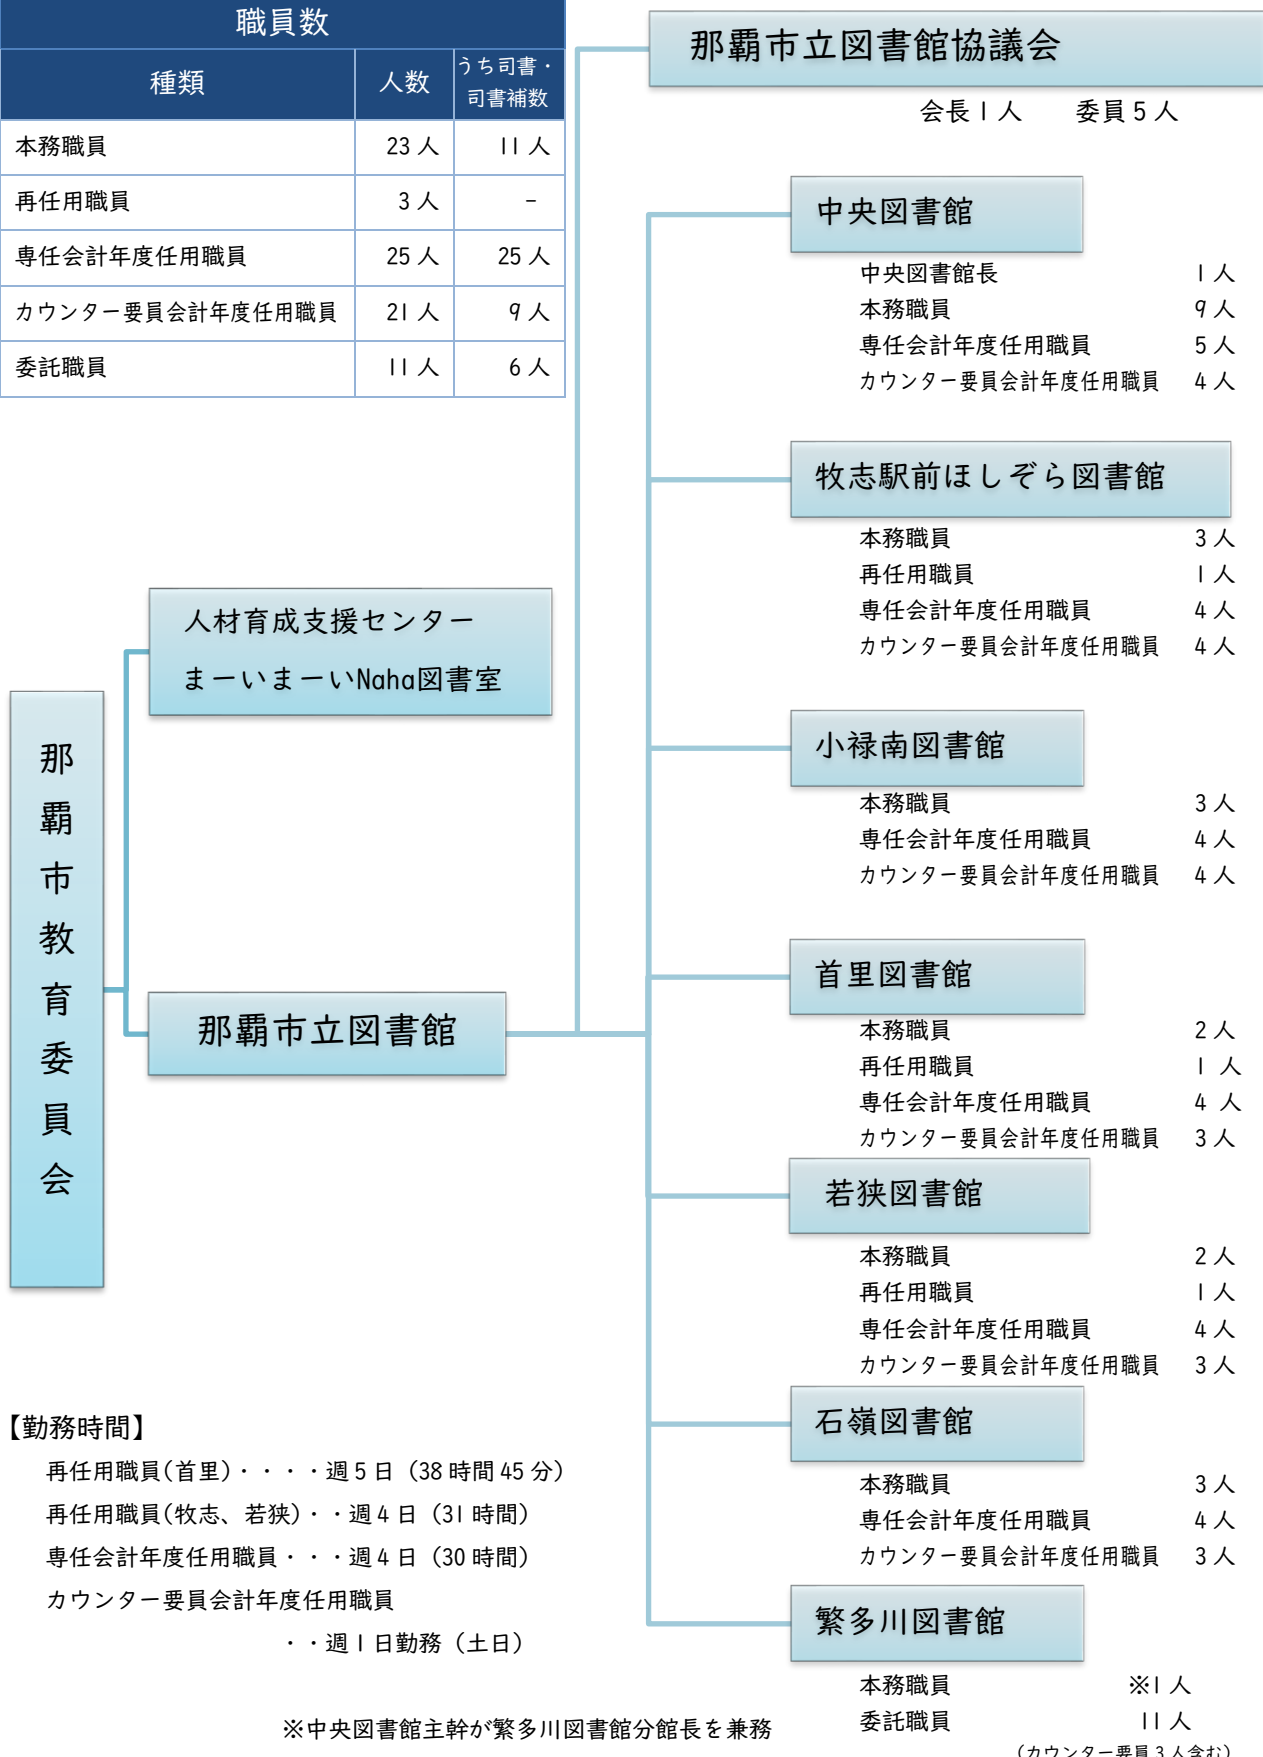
職員数

| 種類 | 人数 | うち司書・司書補数 |
|---|---|---|
| 本務職員 | 23 人 | 11 人 |
| 再任用職員 | 3 人 | - |
| 専任会計年度任用職員 | 25 人 | 25 人 |
| カウンター要員会計年度任用職員 | 21 人 | 9 人 |
| 委託職員 | 11 人 | 6 人 |

那覇市立図書館協議会
会長 1 人　委員 5 人

中央図書館
中央図書館長 1 人
本務職員 9 人
専任会計年度任用職員 5 人
カウンター要員会計年度任用職員 4 人

牧志駅前ほしぞら図書館
本務職員 3 人
再任用職員 1 人
専任会計年度任用職員 4 人
カウンター要員会計年度任用職員 4 人

人材育成支援センター
まーいまーいNaha図書室

小禄南図書館
本務職員 3 人
専任会計年度任用職員 4 人
カウンター要員会計年度任用職員 4 人

那覇市教育委員会

首里図書館
本務職員 2 人
再任用職員 1 人
専任会計年度任用職員 4 人
カウンター要員会計年度任用職員 3 人

那覇市立図書館

若狭図書館
本務職員 2 人
再任用職員 1 人
専任会計年度任用職員 4 人
カウンター要員会計年度任用職員 3 人

石嶺図書館
本務職員 3 人
専任会計年度任用職員 4 人
カウンター要員会計年度任用職員 3 人

【勤務時間】
再任用職員(首里)・・・・週 5 日 (38 時間 45 分)
再任用職員(牧志、若狭)・・週 4 日 (31 時間)
専任会計年度任用職員・・・週 4 日 (30 時間)
カウンター要員会計年度任用職員
・・週 1 日勤務 (土日)

繁多川図書館
本務職員 ※1 人
委託職員 11 人
(カウンター要員 3 人含む)

※中央図書館主幹が繁多川図書館分館長を兼務